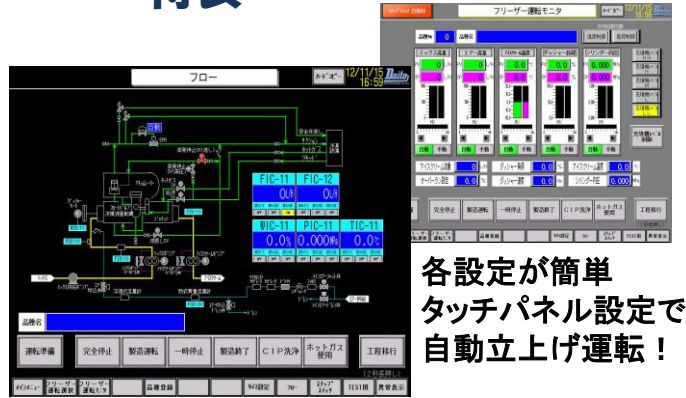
特長

フリーザー運転モニタ

12/11/15

品種名

フロー

12/11/15 16:59

FIC-11 0.0

FIC-12 0.0

WIC-11 0.0%

PIC-11 0.000

TIC-11 0.0

品種名

運転準備

完全停止

製造運転

一時停止

製造終了

CIP洗浄

ホットガス使用

工程移行

各設定が簡単
タッチパネル設定で
自動立上げ運転！